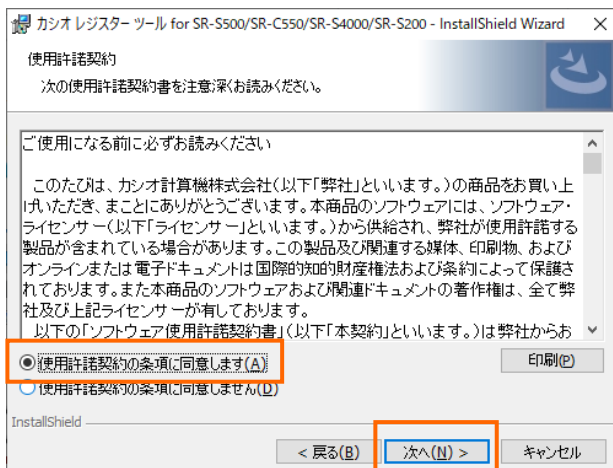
カシオ レジスター ツール for SR-S500/SR-C550/SR-S4000/SR-S200 - InstallShield Wizard

使用許諾契約

次の使用許諾契約書を注意深くお読みください。

ご使用になる前に必ずお読みください

このたびは、カシオ計算機株式会社(以下「弊社」といいます。)の商品をお買い上げいただき、まことにありがとうございます。本商品のソフトウェアには、ソフトウェア・ライセンサー(以下「ライセンサー」といいます。)から供給され、弊社が使用許諾する製品が含まれている場合があります。この製品及び関連する媒体、印刷物、およびオンラインまたは電子ドキュメントは国際的知的財産権法および条約によって保護されております。また本商品のソフトウェアおよび関連ドキュメントの著作権は、全て弊社及び上記ライセンサーが有しております。
以下の「ソフトウェア使用許諾契約書」(以下「本契約」といいます。)は弊社からお

使用許諾契約の条項に同意します(A)

使用許諾契約の条項に同意しません(D)

印刷(P)

InstallShield

< 戻る(B)

次へ(N) >

キャンセル